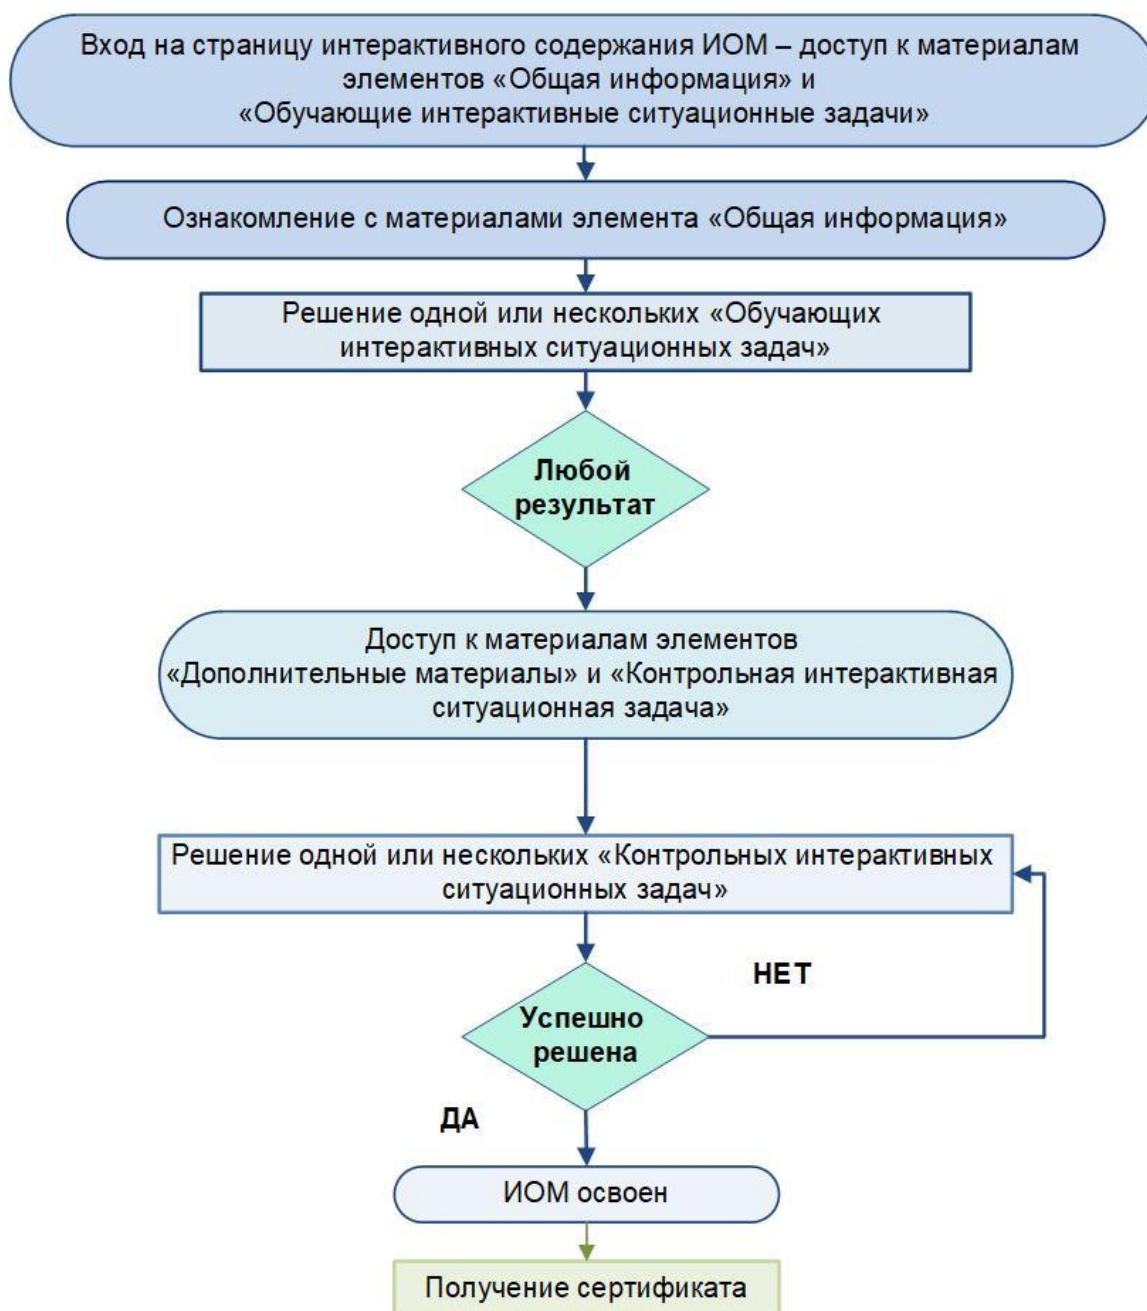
Вход на страницу интерактивного содержания ИОМ – доступ к материалам элементов «Общая информация» и «Обучающие интерактивные ситуационные задачи»

Ознакомление с материалами элемента «Общая информация»

Решение одной или нескольких «Обучающих интерактивных ситуационных задач»

Любой результат

Доступ к материалам элементов «Дополнительные материалы» и «Контрольная интерактивная ситуационная задача»

Решение одной или нескольких «Контрольных интерактивных ситуационных задач»

НЕТ

Успешно решена

ДА

ИОМ освоен

Получение сертификата